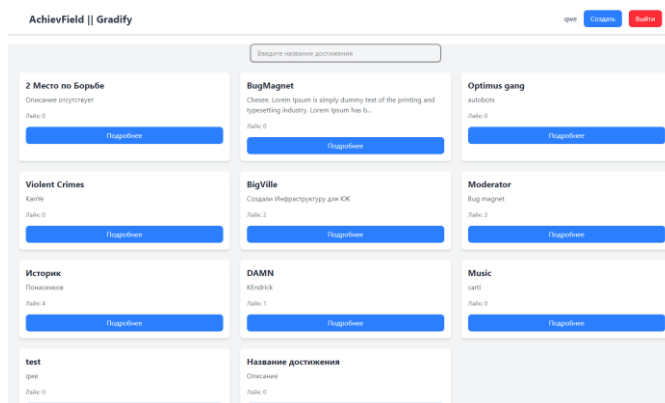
AchievField || Gradify

qwe Создать Выйти

Введите название достижения

2 Место по Борьбе
Описание отсутствует
Лайк: 0
Подробнее

BugMagnet
Chesee, Lorem Ipsum is simply dummy text of the printing and typesetting industry. Lorem Ipsum has b...
Лайк: 0
Подробнее

Optimus gang
autobots
Лайк: 0
Подробнее

Violent Crimes
KanYe
Лайк: 0
Подробнее

BigVille
Создали Инфраструктуру для ЮК
Лайк: 2
Подробнее

Moderator
Bug magnet
Лайк: 3
Подробнее

Историк
Понасенков
Лайк: 4
Подробнее

DAMN
KEndrick
Лайк: 1
Подробнее

Music
carti
Лайк: 0
Подробнее

test
qwe
Лайк: 0

Название достижения
Описание
Лайк: 0